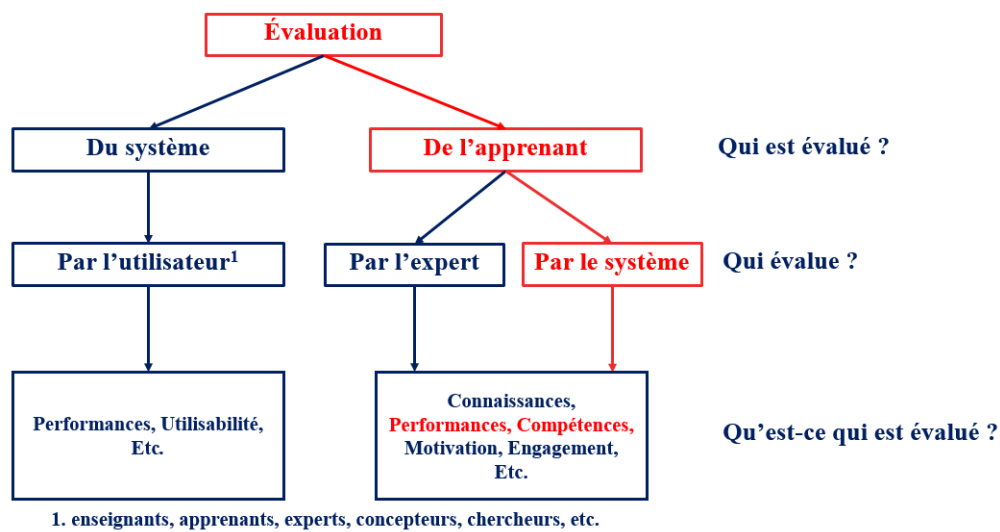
Évaluation

Du système

De l’apprenant

Qui est évalué ?

Par l’utilisateur$^1$

Par l’expert

Par le système

Qui évalue ?

Performances, Utilisabilité, Etc.

Connaissances, Performances, Compétences, Motivation, Engagement, Etc.

Qu’est-ce qui est évalué ?

1. enseignants, apprenants, experts, concepteurs, chercheurs, etc.